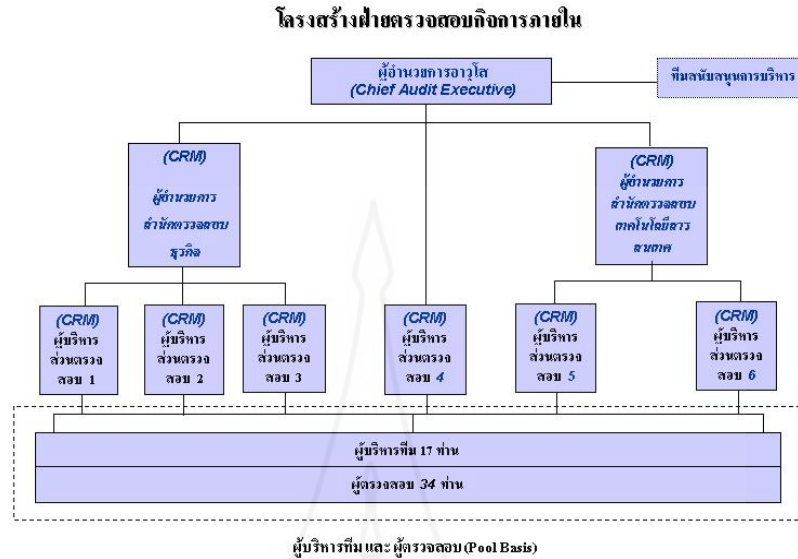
โครงสร้างฝ่ายตรวจสอบกิจการภายใน

ผู้อำนวยการอาวุโส
(Chief Audit Executive)

ทีมสนับสนุนการบริหาร

(CRM)
ผู้อำนวยการ
สำนักตรวจสอบ
ธุรกิจ

(CRM)
ผู้อำนวยการ
สำนักตรวจสอบ
เทคโนโลยีสาร
สนเทศ

(CRM)
ผู้บริหาร
ส่วนตรวจ
สอบ 1

(CRM)
ผู้บริหาร
ส่วนตรวจ
สอบ 2

(CRM)
ผู้บริหาร
ส่วนตรวจ
สอบ 3

(CRM)
ผู้บริหาร
ส่วนตรวจ
สอบ 4

(CRM)
ผู้บริหาร
ส่วนตรวจ
สอบ 5

(CRM)
ผู้บริหาร
ส่วนตรวจ
สอบ 6

ผู้บริหารทีม 17 ท่าน

ผู้ตรวจสอบ 34 ท่าน

ผู้บริหารทีม และ ผู้ตรวจสอบ (Pool Basis)